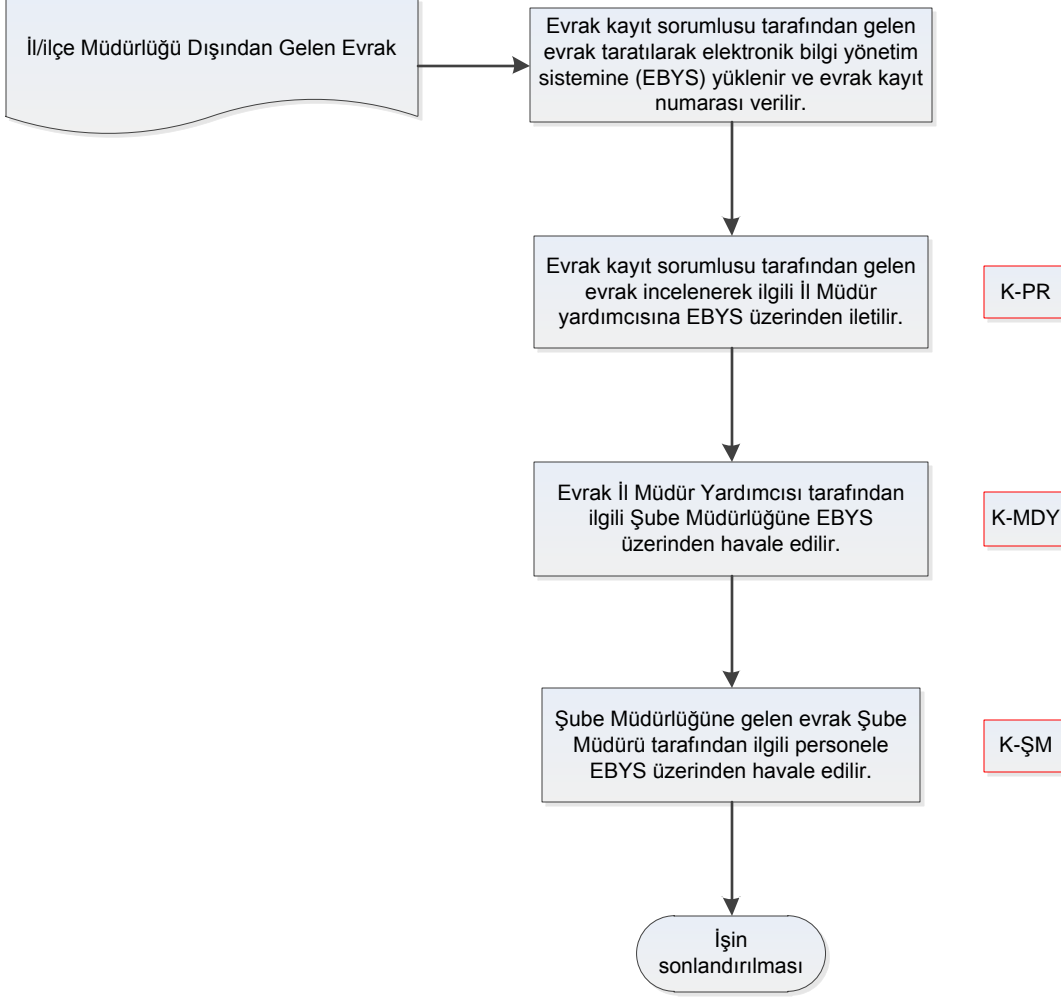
İl/ilçe Müdürlüğü Dışından Gelen Evrak

Evrak kayıt sorumlusu tarafından gelen evrak taratılarak elektronik bilgi yönetim sistemine (EBYS) yüklenir ve evrak kayıt numarası verilir.

Evrak kayıt sorumlusu tarafından gelen evrak incelenerek ilgili İl Müdür yardımcısına EBYS üzerinden iletilir.

K-PR

Evrak İl Müdür Yardımcısı tarafından ilgili Şube Müdürlüğüne EBYS üzerinden havale edilir.

K-MDY

Şube Müdürlüğüne gelen evrak Şube Müdürü tarafından ilgili personele EBYS üzerinden havale edilir.

K-ŞM

İşin sonlandırılması